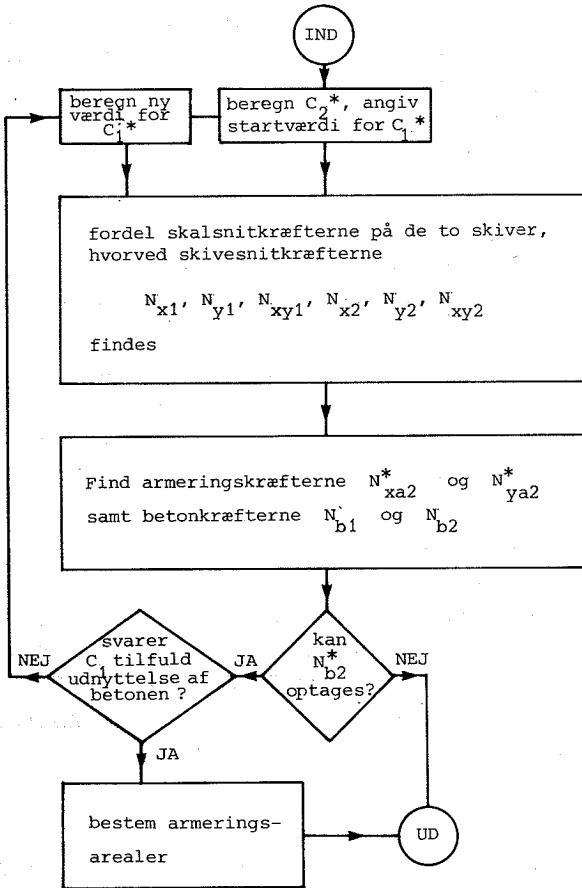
IND

beregn ny værdi for $C_1^*$

beregn $C_2^*$, angiv startværdi for $C_1^*$

fordel skalsnitkræfterne på de to skiver, hvorved skivesnitkræfterne

$N_{x1}$, $N_{y1}$, $N_{xy1}$, $N_{x2}$, $N_{y2}$, $N_{xy2}$

findes

Find armeringskræfterne $N^*_{xa2}$ og $N^*_{ya2}$ samt betonkræfterne $N_{b1}$ og $N_{b2}$

NEJ

svarer $C_1$ tilfuld udnyttelse af betonen ?

JA

kan $N^*_{b2}$ optages?

NEJ

JA

bestem armeringsarealer

UD